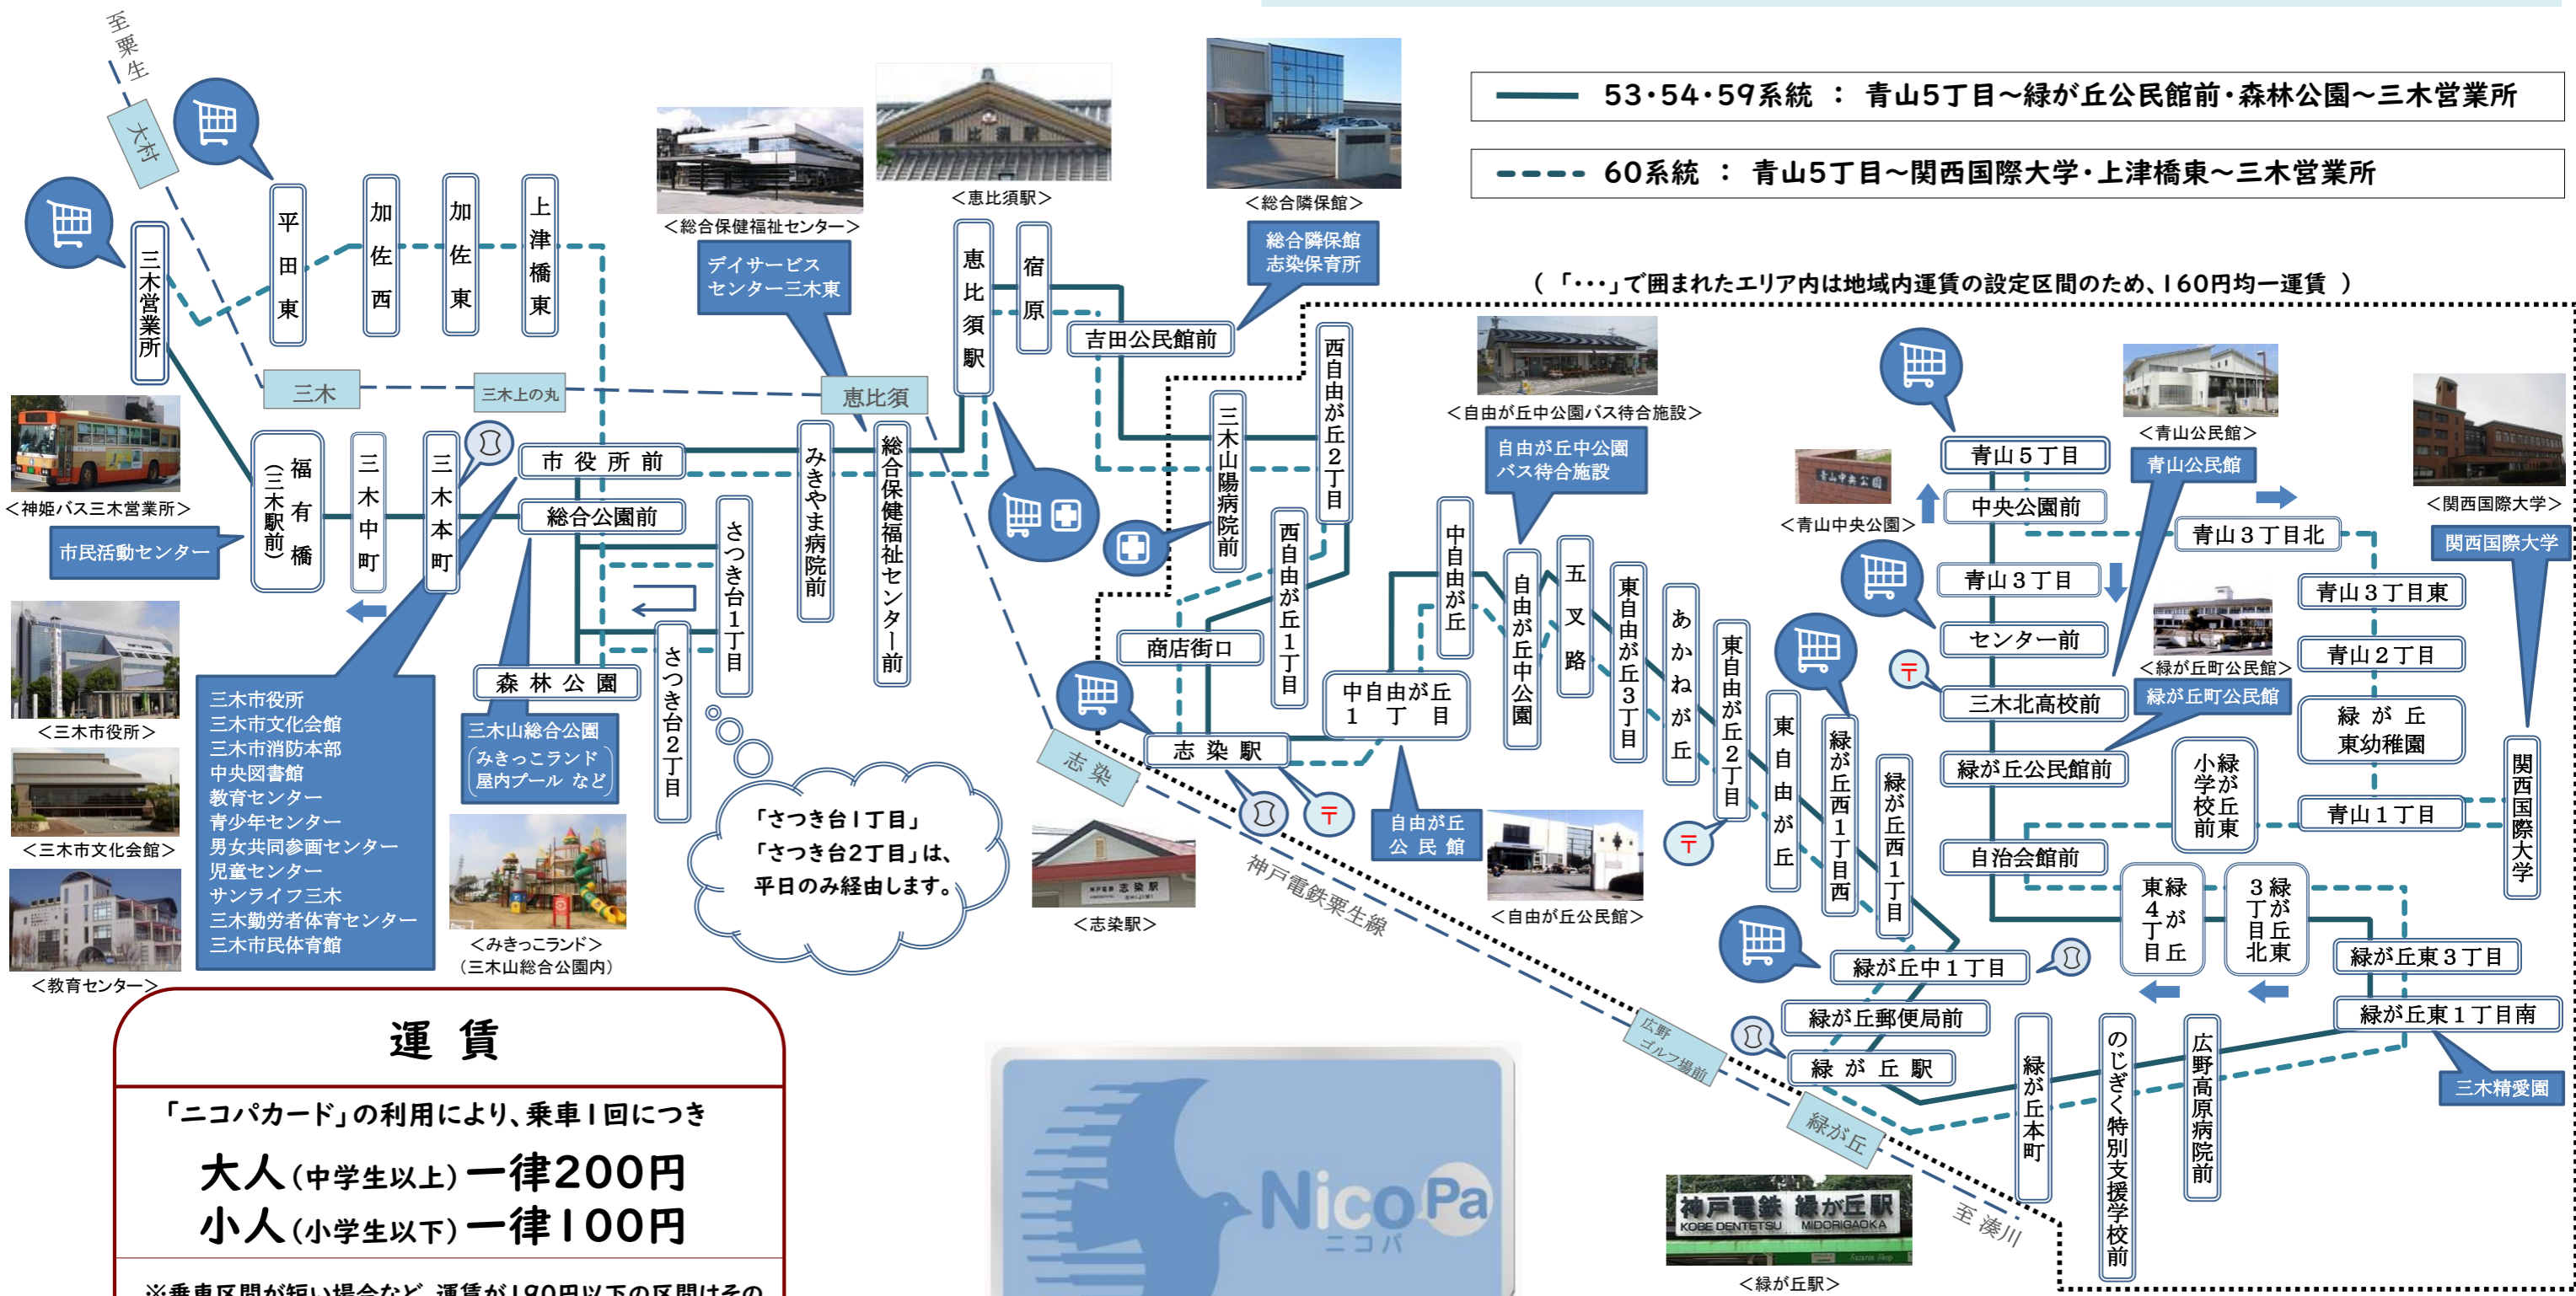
53・54・59系統 ： 青山5丁目～緑が丘公民館前・森林公園～三木営業所

60系統 ： 青山5丁目～関西国際大学・上津橋東～三木営業所

（「・・・」で囲まれたエリア内は地域内運賃の設定区間のため、160円均一運賃 ）

至粟生
大村
三木営業所
平田東
加佐西
加佐東
上津橋東
三木
三木上の丸
恵比須
恵比須駅
宿原
吉田公民館前
<総合保健福祉センター>
<恵比須駅>
<総合隣保館>
デイサービスセンター三木東
総合隣保館
志染保育所
<神姫バス三木営業所>
市民活動センター
福有橋（三木駅前）
三木中町
三木本町
市役所前
総合公園前
みきやま病院前
総合保健福祉センター前
さつき台1丁目
さつき台2丁目
森林公園
三木山陽病院前
西自由が丘2丁目
西自由が丘1丁目
商店街口
志染駅
志染
中自由が丘1丁目
中自由が丘
自由が丘中公園
五叉路
東自由が丘3丁目
あかねが丘
東自由が丘2丁目
東自由が丘
緑が丘西1丁目西
緑が丘西1丁目
<自由が丘中公園バス待合施設>
自由が丘中公園バス待合施設
自由が丘公民館
<自由が丘公民館>
<青山中央公園>
青山5丁目
中央公園前
青山3丁目
センター前
三木北高校前
緑が丘公民館前
自治会館前
<青山公民館>
青山公民館
青山3丁目北
青山3丁目東
青山2丁目
緑が丘東幼稚園
青山1丁目
<緑が丘町公民館>
緑が丘町公民館
小学校前緑が丘東
東緑が丘4丁目
緑が丘3丁目北東
<関西国際大学>
関西国際大学
緑が丘東3丁目
緑が丘東1丁目南
三木精愛園
緑が丘中1丁目
緑が丘郵便局前
緑が丘駅
緑が丘本町
のじぎく特別支援学校前
広野高原病院前
広野ゴルフ場前
緑が丘
至湊川
神戸電鉄粟生線
<緑が丘駅>
<志染駅>
<三木市役所>
<三木市文化会館>
<教育センター>
三木市役所
三木市文化会館
三木市消防本部
中央図書館
教育センター
青少年センター
男女共同参画センター
児童センター
サンライフ三木
三木勤労者体育センター
三木市民体育館
三木山総合公園
みきっこランド
屋内プール など
<みきっこランド>
（三木山総合公園内）
「さつき台1丁目」
「さつき台2丁目」は、
平日のみ経由します。

運 賃
「ニコパカード」の利用により、乗車1回につき
大人(中学生以上)一律200円
小人(小学生以下)一律100円
※乗車区間が短い場合など、運賃が180円以下の区間はその

NicoPa
ニコパ
神戸電鉄 緑が丘駅
KOBE DENTETSU MIDORIGAOKA